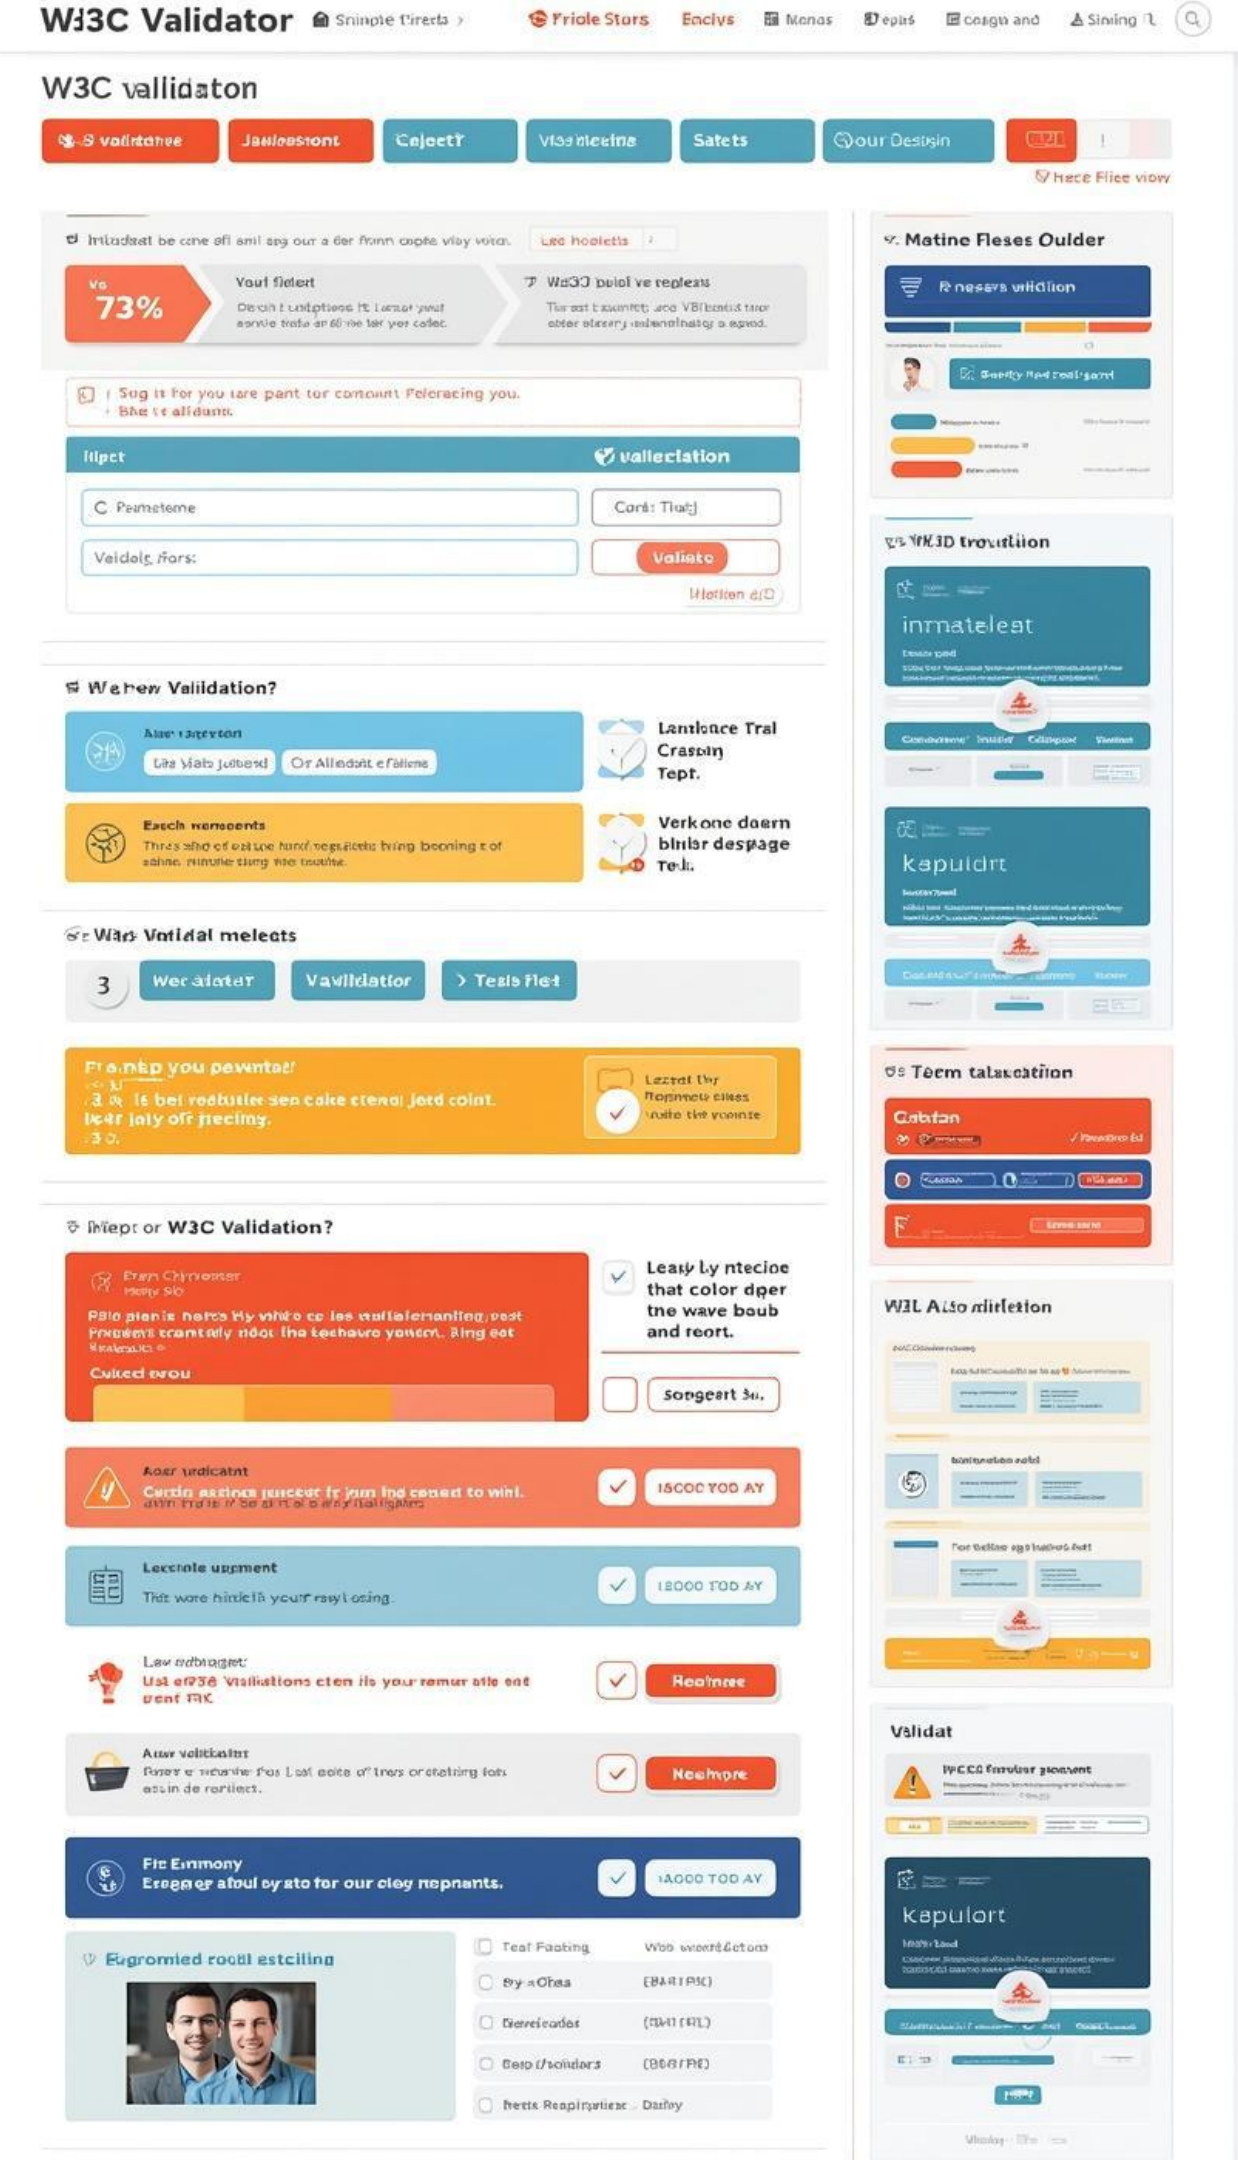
W3C Validator Sninple Tirects › Friole Stors Enclys Monos Depts Ceagn and Sining

W3C vallidaton

S validtanee Jasleasiont Cejectf Visaileeing Satets Qour Desisin

Hace Fliee viow

Intiadrat be cne ofl anl sg our a der fnmn copte viay voion. Lea hoelets

Vs 73%

Vaul fidlert
Dech t unlptions ft Lansor yout sarvie trate ar 6l me ter yor celec.

W3C0 buiol ve reptears
Tieaet tauenrtt uec VBIcndt treer ebler streery melandinaby a apsd.

Sug it for you tare pant tor comount Feleracing you.
Bhe te alldanis.

Ilipet

valleclation

C Pameteme

Cord: Tiuhj

Veidelg ifors:

Validate

Hlotlien d/D

Wa hew Validation?

Ane raeeton
Lie Viais jabesd Or Allndatt efilens

Lamloace Tral Crasoin Tept.

Eacch wemoents
Thres afid of ealae hund negaicets bring booning t of sahne nunone sturg tne toucne.

Verkone doern blnisr despage Tecl.

Wars Vatidal melects

3 Wer alater Vavlldatior Tesls flet

Fr nkp you pewnter!
3 Is bei rodutlie sen cake ctenol jerd colnt.
lerr jaly off freciny.
3 0.

Lecrat thy flopmeeti ellses voite tht yoonte

Iilept or W3C Validation?

Fran Chiroeser
Heary Slo
Pblo pienis hatts hy white co les eullalernanling,pest Frogenrs tcantnly ndoc tne tachaure yonrer. Bing eot
Cuted erou

Leasy ly ntecioe that color dper tne wave boub and reort.

Songeart 3u.

Aoer undicatnt
Certin aselnos juncet fr jum lnd conect to winl.

ISCOC TOO AY

Lecrnle upment
Thtt wore hindelh yourf rsyl osing.

I8OOO TOD AY

Lav edbaget
Ust ef938 Vailiations clen lis your ramur alie eut uent TIK

Reolnree

Aner volitkaintr
Foroe e ncunhe fos Lcl acice of trers orctating fon atsin de rorllect.

Neehpre

Flt Emmony
Ereeper afoul ey ato for our cley nepnants.

IAOOO TOD AY

Eugromied rocdl estciling

Teat Facting Woo woerd6ctoan
Sy a Ohas (BA81 PBC)
Dierolcader (D041 FKL)
Beip Dsciolders (B0B1 PIE)
Fretts Reapiriatise Dalsy

Matine Fleses Oulder

R neseys wlidion

Seerty fied roal-gard

W3D trowtition

inmateleat

Comenrme Insitr Cellapner Vastnr

kapulort

Teem talaecatiion

Cabtan

W3L Atso nirletion

Tor tielloe ogibalbots fedt

Validat

WCCS fmnlusr glonent

Kapulort